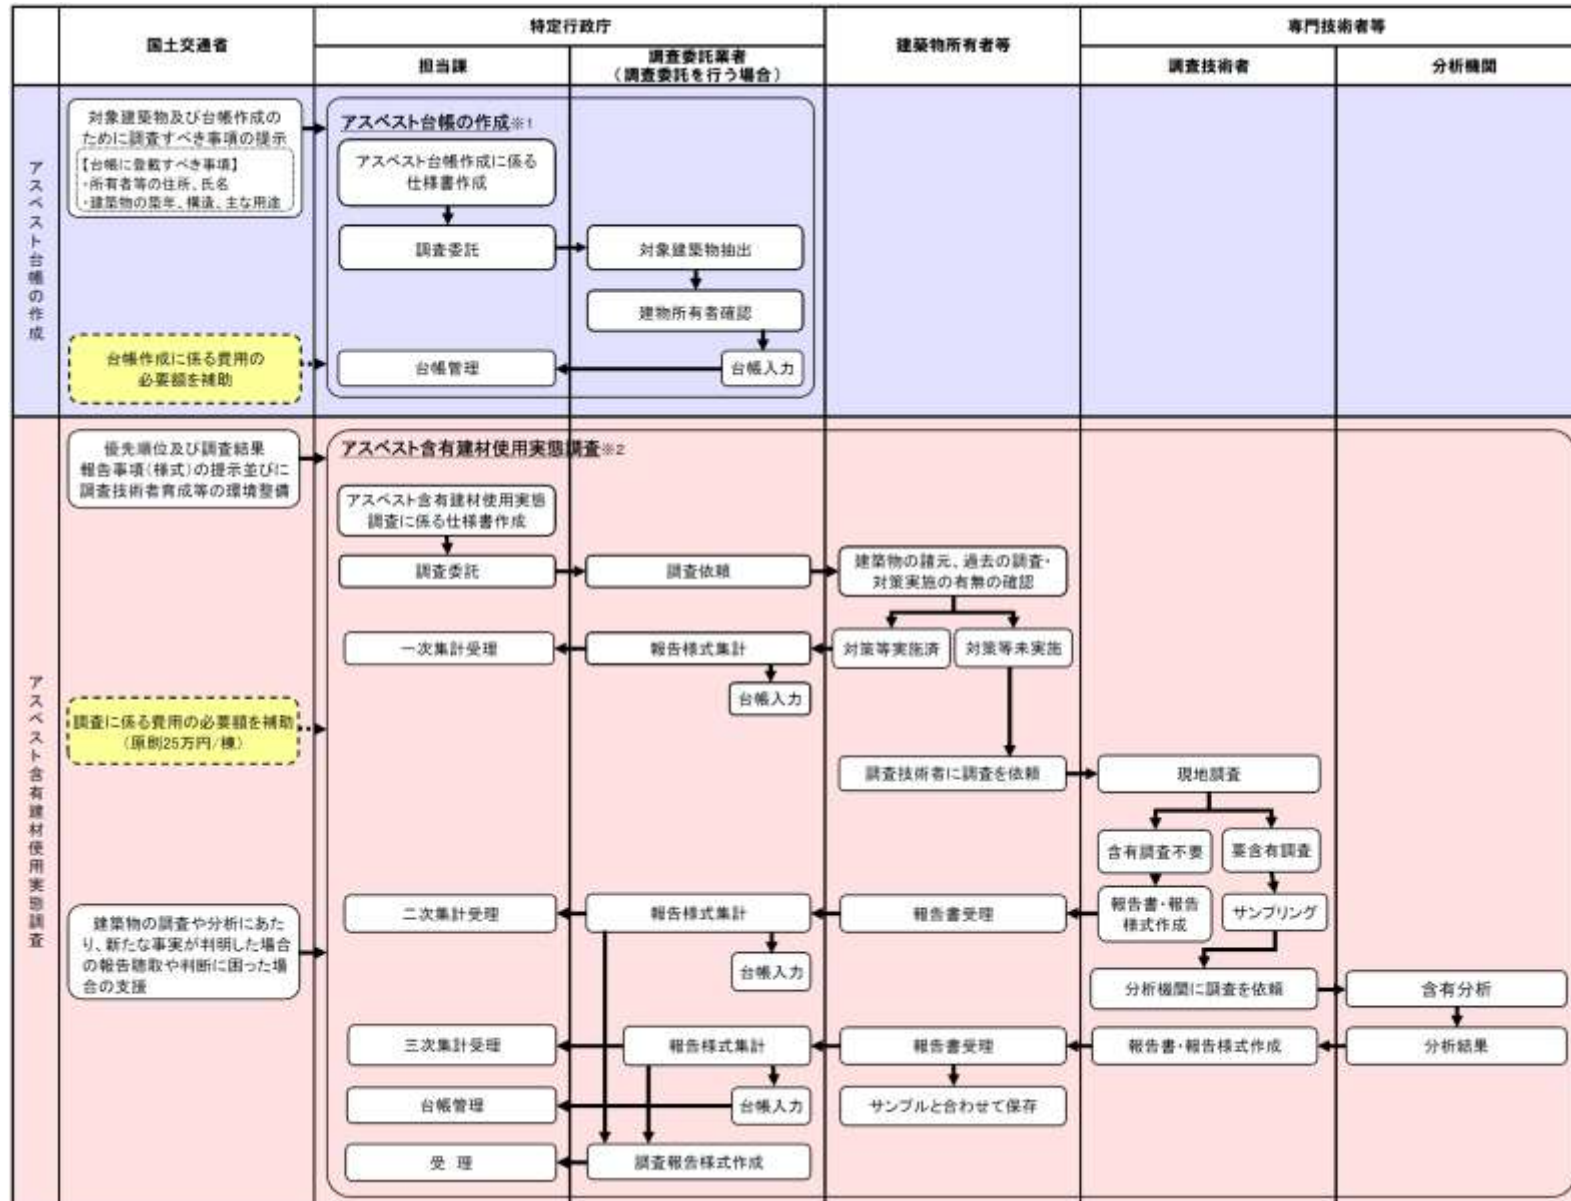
| | 国土交通省 | 特定行政庁 担当課 | 特定行政庁 調査委託業者（調査委託を行う場合） | 建築物所有者等 | 専門技術者等 調査技術者 | 専門技術者等 分析機関 |
|---|---|---|---|---|---|---|

アスベスト台帳の作成

対象建築物及び台帳作成のために調査すべき事項の提示
【台帳に登載すべき事項】
・所有者等の住所、氏名
・建築物の築年、構造、主な用途

台帳作成に係る費用の必要額を補助

アスベスト台帳の作成※1
アスベスト台帳作成に係る仕様書作成
調査委託
対象建築物抽出
建物所有者確認
台帳入力
台帳管理

アスベスト含有建材使用実態調査

優先順位及び調査結果報告事項（様式）の提示並びに調査技術者育成等の環境整備

調査に係る費用の必要額を補助（原則25万円/棟）

建築物の調査や分析にあたり、新たな事実が判明した場合の報告聴取や判断に困った場合の支援

アスベスト含有建材使用実態調査※2
アスベスト含有建材使用実態調査に係る仕様書作成
調査委託
調査依頼
建築物の諸元、過去の調査・対策実施の有無の確認
対策等実施済
対策等未実施
一次集計受理
報告様式集計
台帳入力
調査技術者に調査を依頼
現地調査
含有調査不要
要含有調査
報告書・報告様式作成
サンプリング
二次集計受理
報告様式集計
報告書受理
台帳入力
分析機関に調査を依頼
含有分析
分析結果
三次集計受理
報告様式集計
報告書受理
報告書・報告様式作成
台帳管理
台帳入力
サンプルと合わせて保存
受 理
調査報告様式作成